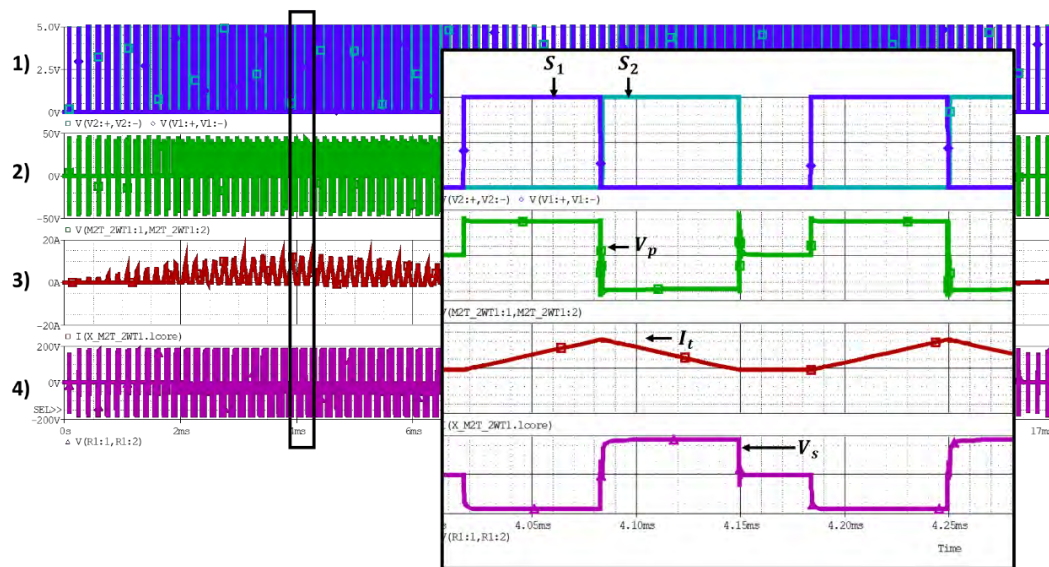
5.0V
2.5V
0V
1)
□ V(V2:+,V2:-) ◇ V(V1:+,V1:-)
50V
0V
-50V
2)
□ V(M2T_2WT1:1,M2T_2WT1:2)
20A
0A
-20A
3)
□ I(X_M2T_2WT1.1core)
200V
0V
SEL>>
-200V
4)
0s
2ms
4ms
6ms
17ms
△ V(R1:1,R1:2)

$S_1$
$S_2$
V(V2:+,V2:-) ◇ V(V1:+,V1:-)
$V_p$
V(M2T_2WT1:1,M2T_2WT1:2)
$I_t$
I(X_M2T_2WT1.1core)
$V_s$
s
4.05ms
4.10ms
4.15ms
4.20ms
4.25ms
V(R1:1,R1:2)
Time